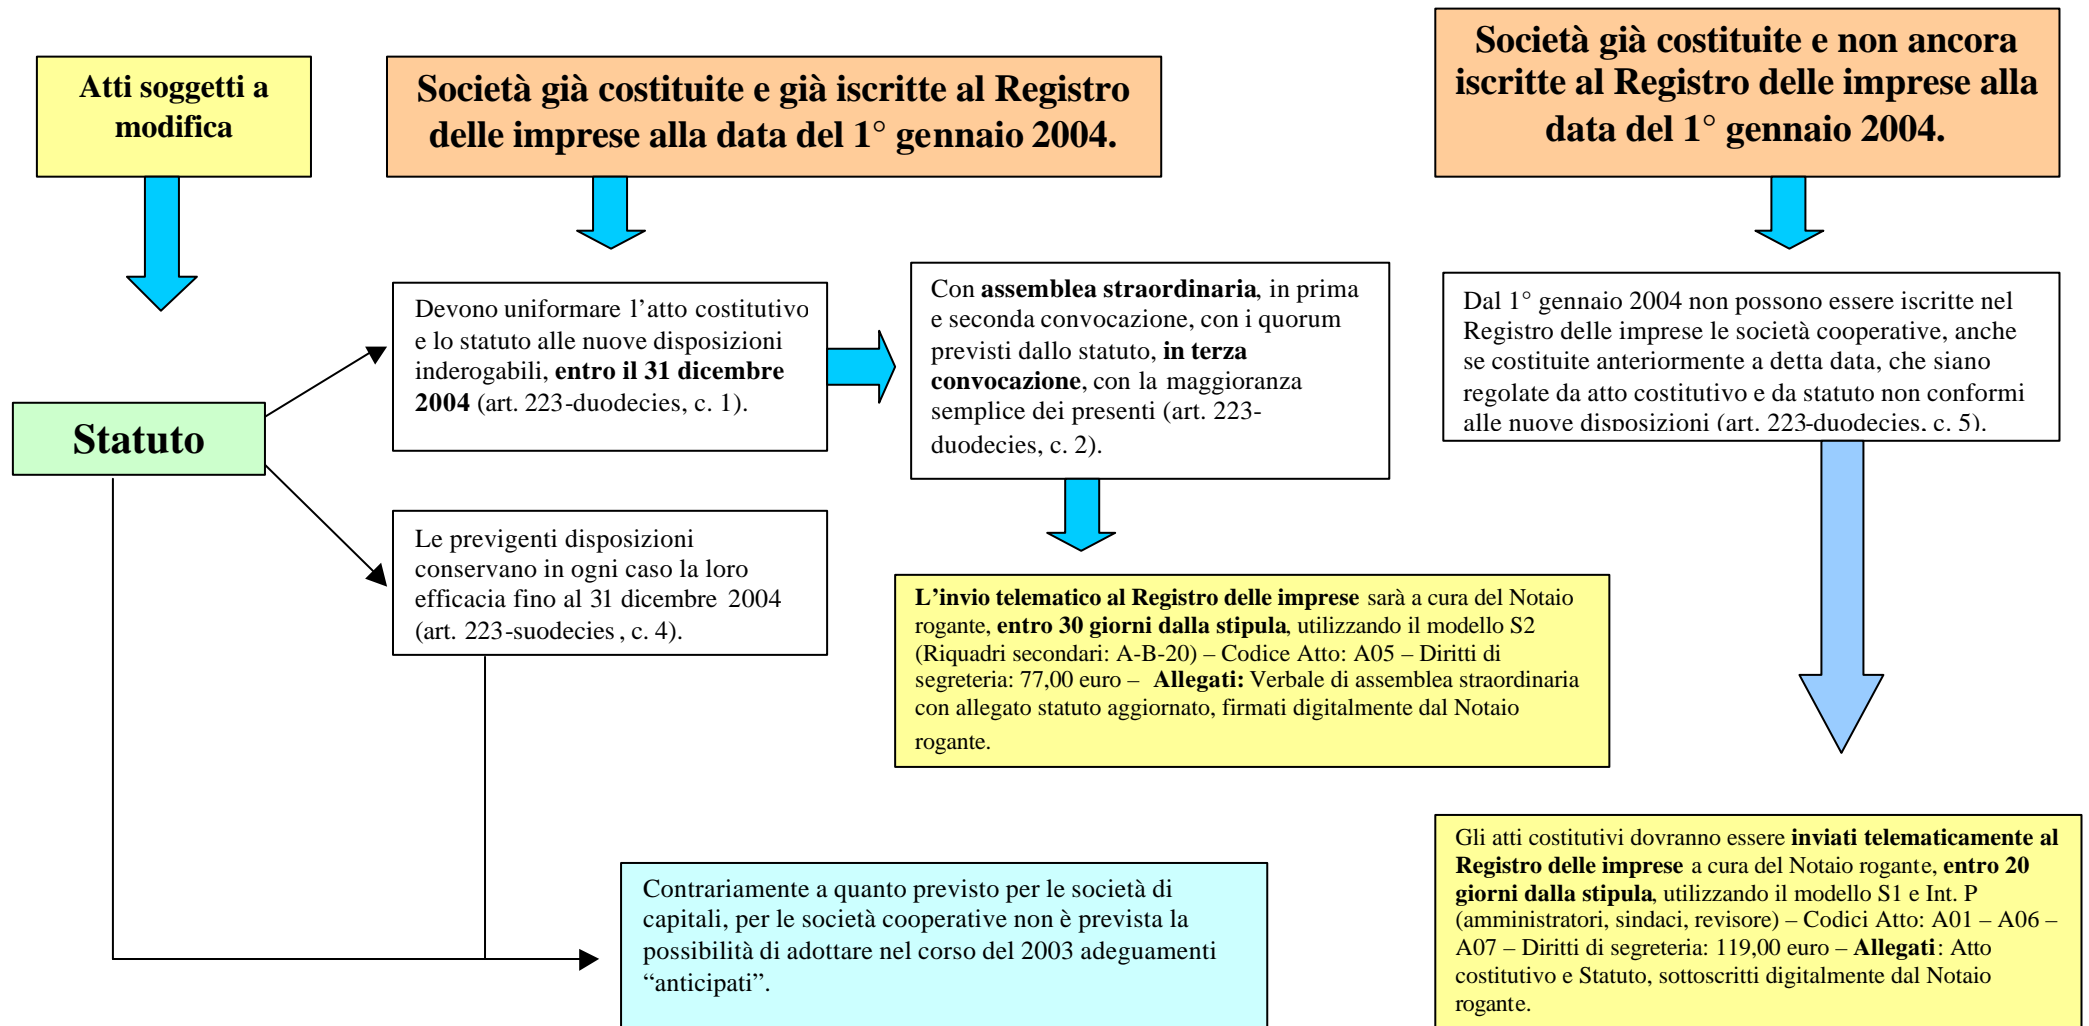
Atti soggetti a modifica

Società già costituite e già iscritte al Registro delle imprese alla data del 1° gennaio 2004.

Società già costituite e non ancora iscritte al Registro delle imprese alla data del 1° gennaio 2004.

Statuto

Devono uniformare l'atto costitutivo e lo statuto alle nuove disposizioni inderogabili, **entro il 31 dicembre 2004** (art. 223-duodecies, c. 1).

Con **assemblea straordinaria**, in prima e seconda convocazione, con i quorum previsti dallo statuto, **in terza convocazione**, con la maggioranza semplice dei presenti (art. 223-duodecies, c. 2).

Dal 1° gennaio 2004 non possono essere iscritte nel Registro delle imprese le società cooperative, anche se costituite anteriormente a detta data, che siano regolate da atto costitutivo e da statuto non conformi alle nuove disposizioni (art. 223-duodecies, c. 5).

Le previgenti disposizioni conservano in ogni caso la loro efficacia fino al 31 dicembre 2004 (art. 223-suodecies, c. 4).

**L'invio telematico al Registro delle imprese** sarà a cura del Notaio rogante, **entro 30 giorni dalla stipula**, utilizzando il modello S2 (Riquadri secondari: A-B-20) – Codice Atto: A05 – Diritti di segreteria: 77,00 euro – **Allegati:** Verbale di assemblea straordinaria con allegato statuto aggiornato, firmati digitalmente dal Notaio rogante.

Gli atti costitutivi dovranno essere **inviati telematicamente al Registro delle imprese** a cura del Notaio rogante, **entro 20 giorni dalla stipula**, utilizzando il modello S1 e Int. P (amministratori, sindaci, revisore) – Codici Atto: A01 – A06 – A07 – Diritti di segreteria: 119,00 euro – **Allegati**: Atto costitutivo e Statuto, sottoscritti digitalmente dal Notaio rogante.

Contrariamente a quanto previsto per le società di capitali, per le società cooperative non è prevista la possibilità di adottare nel corso del 2003 adeguamenti "anticipati".